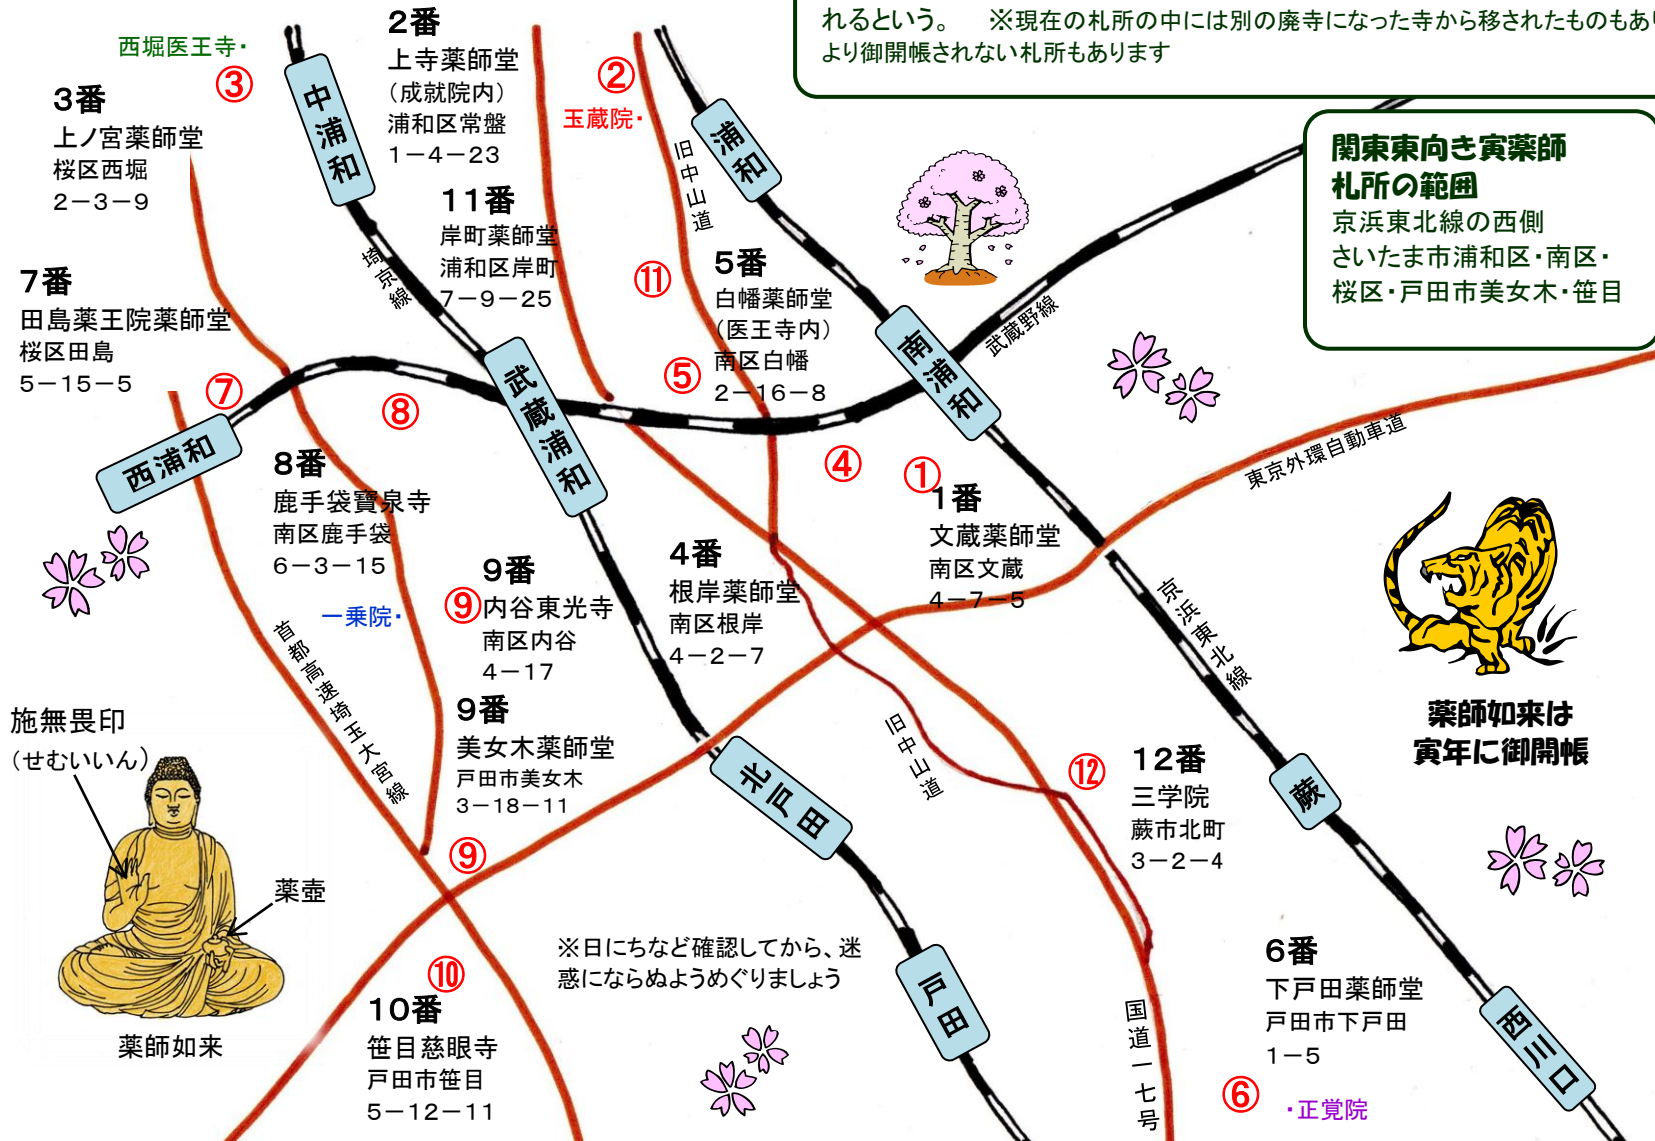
れるという。 ※現在の札所の中には別の廃寺になった寺から移されたものもあ
より御開帳されない札所もあります

関東東向き寅薬師
札所の範囲
京浜東北線の西側
さいたま市浦和区・南区・
桜区・戸田市美女木・笹目

西堀医王寺・
③
3番
上ノ宮薬師堂
桜区西堀
2−3−9

中浦和

2番
上寺薬師堂
(成就院内)
浦和区常盤
1−4−23

②
玉蔵院・

浦和

旧中山道

11番
岸町薬師堂
浦和区岸町
7−9−25

埼京線

⑪

5番
白幡薬師堂
(医王寺内)
南区白幡
2−16−8

⑤

7番
田島薬王院薬師堂
桜区田島
5−15−5

⑦

⑧

武蔵浦和

南浦和

武蔵野線

西浦和

④
①

8番
鹿手袋寶泉寺
南区鹿手袋
6−3−15

1番
文蔵薬師堂
南区文蔵
4−7−5

東京外環自動車道

9番
⑨内谷東光寺
南区内谷
4−17

4番
根岸薬師堂
南区根岸
4−2−7

一乗院・

首都高速埼玉大宮線

京浜東北線

施無畏印
(せむいいん)

9番
美女木薬師堂
戸田市美女木
3−18−11

北戸田

旧中山道

⑫
12番
三学院
蕨市北町
3−2−4

蕨

薬師如来は
寅年に御開帳

薬壺

⑨

※日にちなど確認してから、迷惑にならぬようめぐりましょう

戸田

6番
下戸田薬師堂
戸田市下戸田
1−5

⑩
10番
笹目慈眼寺
戸田市笹目
5−12−11

薬師如来

国道一七号

⑥
・正覚院

西川口